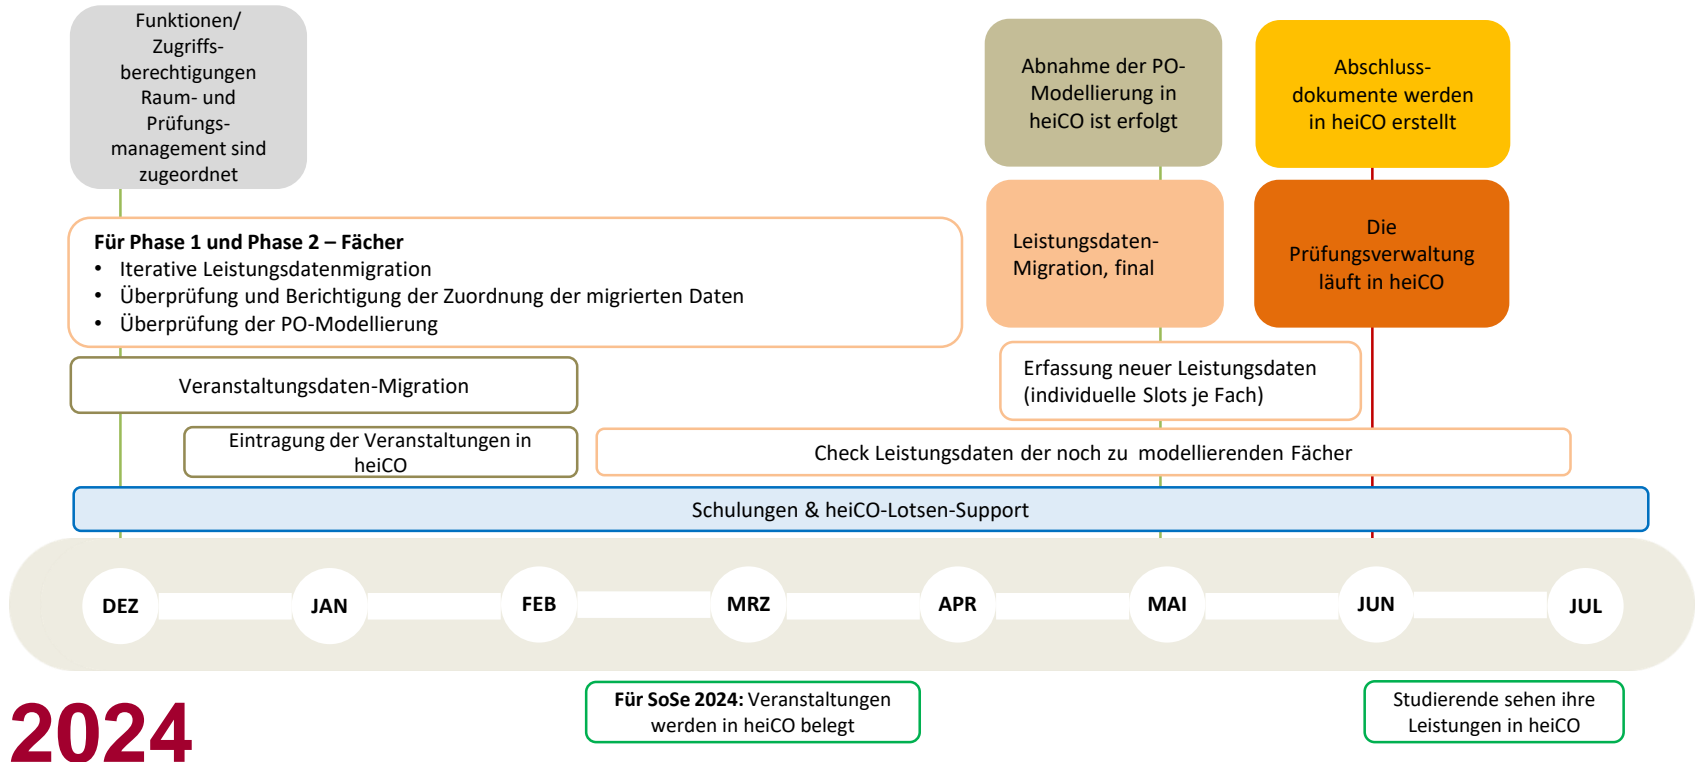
Funktionen/ Zugriffsberechtigungen Raum- und Prüfungsmanagement sind zugeordnet

Abnahme der PO-Modellierung in heiCO ist erfolgt

Abschlussdokumente werden in heiCO erstellt

Für Phase 1 und Phase 2 – Fächer
• Iterative Leistungsdatenmigration
• Überprüfung und Berichtigung der Zuordnung der migrierten Daten
• Überprüfung der PO-Modellierung

Leistungsdaten-Migration, final

Die Prüfungsverwaltung läuft in heiCO

Veranstaltungsdaten-Migration

Erfassung neuer Leistungsdaten (individuelle Slots je Fach)

Eintragung der Veranstaltungen in heiCO

Check Leistungsdaten der noch zu modellierenden Fächer

Schulungen & heiCO-Lotsen-Support

DEZ JAN FEB MRZ APR MAI JUN JUL

2024

Für SoSe 2024: Veranstaltungen werden in heiCO belegt

Studierende sehen ihre Leistungen in heiCO